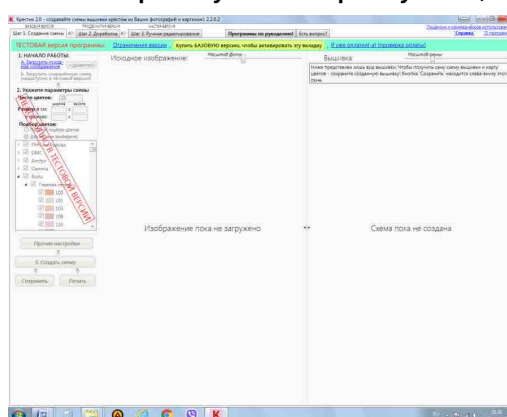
Крестик 2.0 - создавайте схемы вышивки крестом из Ваших фотографий и картинок! 2.2.0.2

Шаг 1: Создание схемы | Шаг 2: Доработка | Шаг 3: Ручное редактирование | Программы по рукоделию! | Есть вопрос?

ТЕСТОВАЯ версия программы: Ограничения версии | Купить БАЗОВУЮ версию, чтобы активировать эту вкладку | Я уже оплатил(-а) (проверка оплаты)

1. НАЧАЛО РАБОТЫ
А. Загрузить исходное изображение
Б. Загрузить сохранённую схему

2. Укажите параметры схемы
Число цветов:
Размер в см:
в крестиках:
Подбор цветов:

DMC
Gamma
Bestex

Прочие настройки
3. Создать схему
Сохранить | Печать

Исходное изображение:
Масштаб фото

Вышивка:
Масштаб схемы
Ниже представлен лишь вид вышивки. Чтобы получить саму схему вышивки и карту цветов - сохраните созданную вышивку! Кнопка 'Сохранить' находится слева внизу этого окна.

Изображение пока не загружено

Схема пока не создана

ТЕСТОВАЯ ВЕРСИЯ